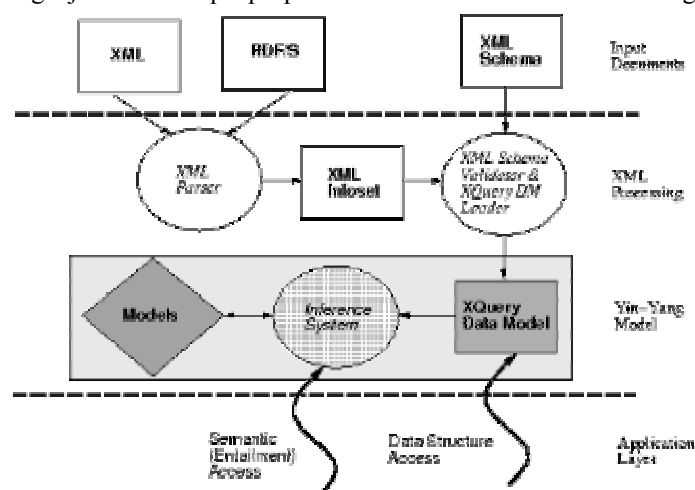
XML

RDFS

XML Schema

Input Documents

XML Parser

XML Infoset

XML Schema Validator & XQuery DM Loader

XML Processing

Models

Inference System

XQuery Data Model

Yin-Yang Model

Semantic (Entailment) Access

Data Structure Access

Application Layer